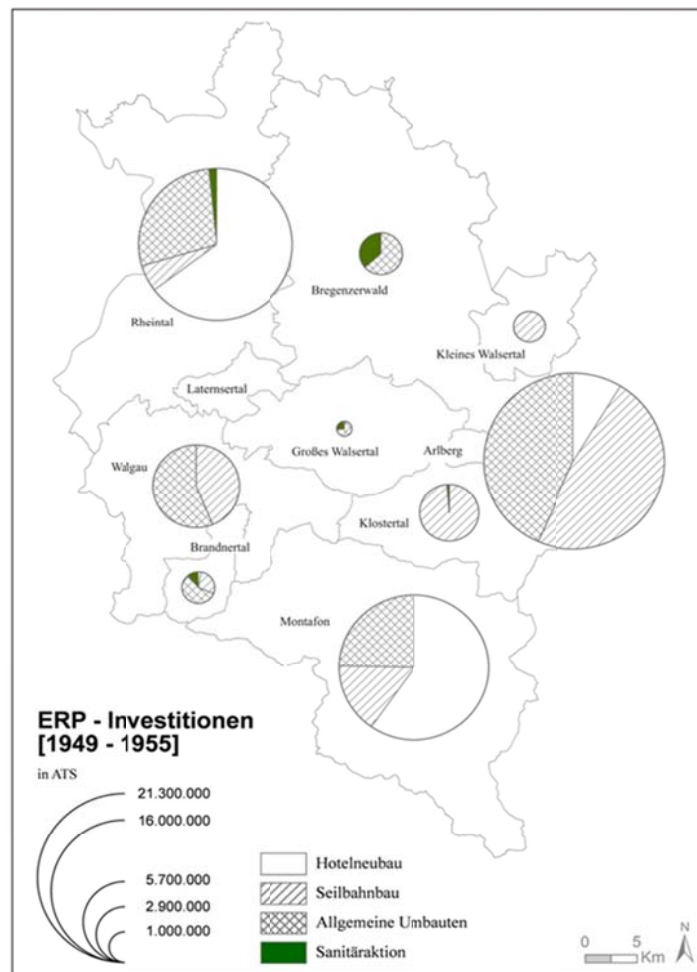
Rheintal
Bregenzerwald
Kleines Walsertal
Laternsertal
Großes Walsertal
Arlberg
Walgau
Klostertal
Brandnertal
Montafon

ERP - Investitionen
[1949 - 1955]
in ATS
21.300.000
16.000.000
5.700.000
2.900.000
1.000.000

Hotelneubau
Seilbahnbau
Allgemeine Umbauten
Sanitäraktion

0 5 Km
N